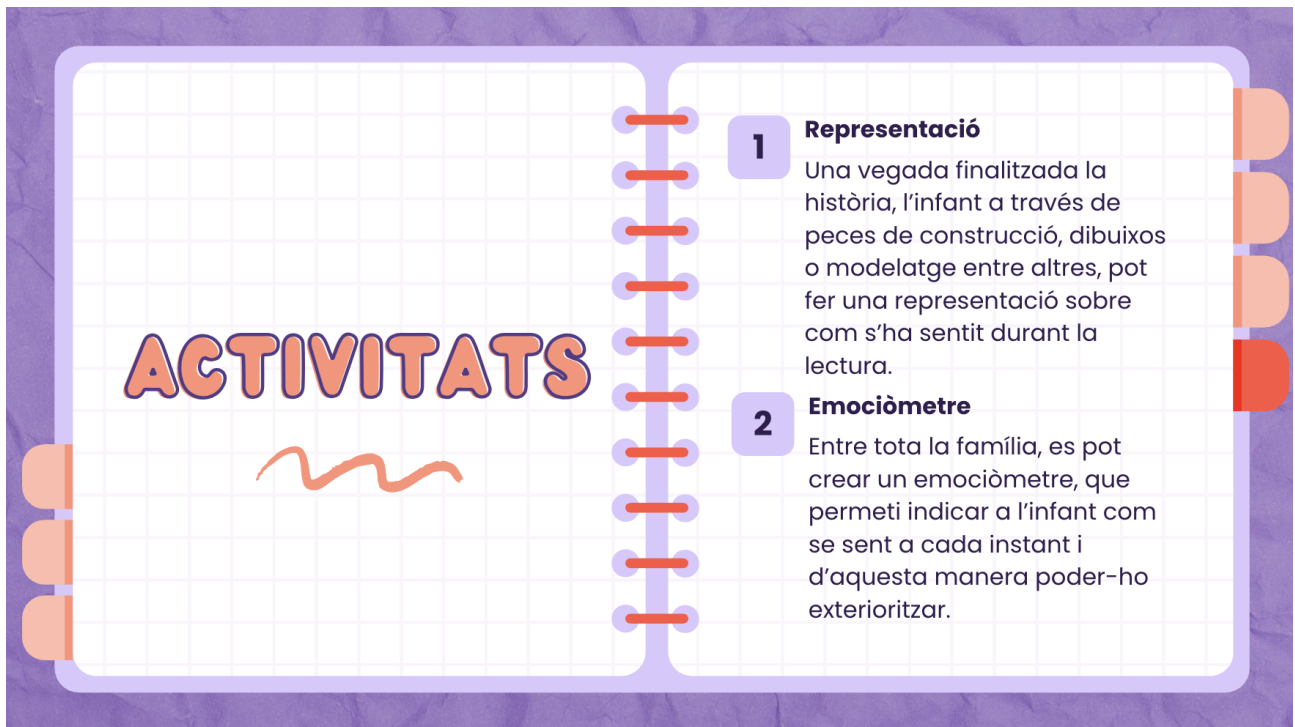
ACTIVITATS

1 Representació

Una vegada finalitzada la història, l'infant a través de peces de construcció, dibuixos o modelatge entre altres, pot fer una representació sobre com s'ha sentit durant la lectura.

2 Emociòmetre

Entre tota la família, es pot crear un emociòmetre, que permeti indicar a l'infant com se sent a cada instant i d'aquesta manera poder-ho exterioritzar.